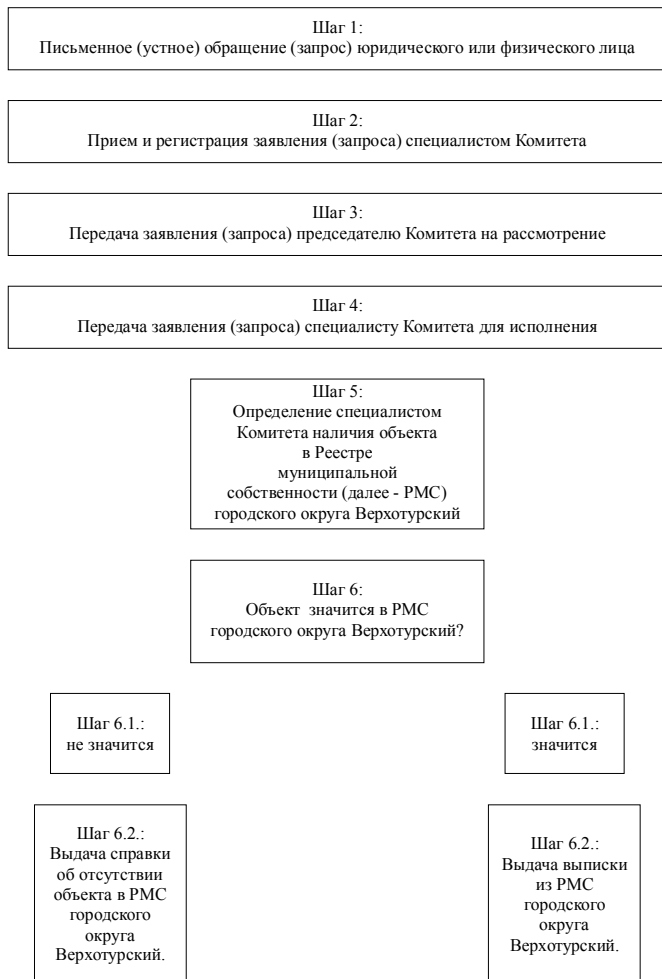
Шаг 1:
Письменное (устное) обращение (запрос) юридического или физического лица

Шаг 2:
Прием и регистрация заявления (запроса) специалистом Комитета

Шаг 3:
Передача заявления (запроса) председателю Комитета на рассмотрение

Шаг 4:
Передача заявления (запроса) специалисту Комитета для исполнения

Шаг 5:
Определение специалистом Комитета наличия объекта в Реестре муниципальной собственности (далее - РМС) городского округа Верхотурский

Шаг 6:
Объект значится в РМС городского округа Верхотурский?

Шаг 6.1.:
не значится

Шаг 6.1.:
значится

Шаг 6.2.:
Выдача справки об отсутствии объекта в РМС городского округа Верхотурский.

Шаг 6.2.:
Выдача выписки из РМС городского округа Верхотурский.